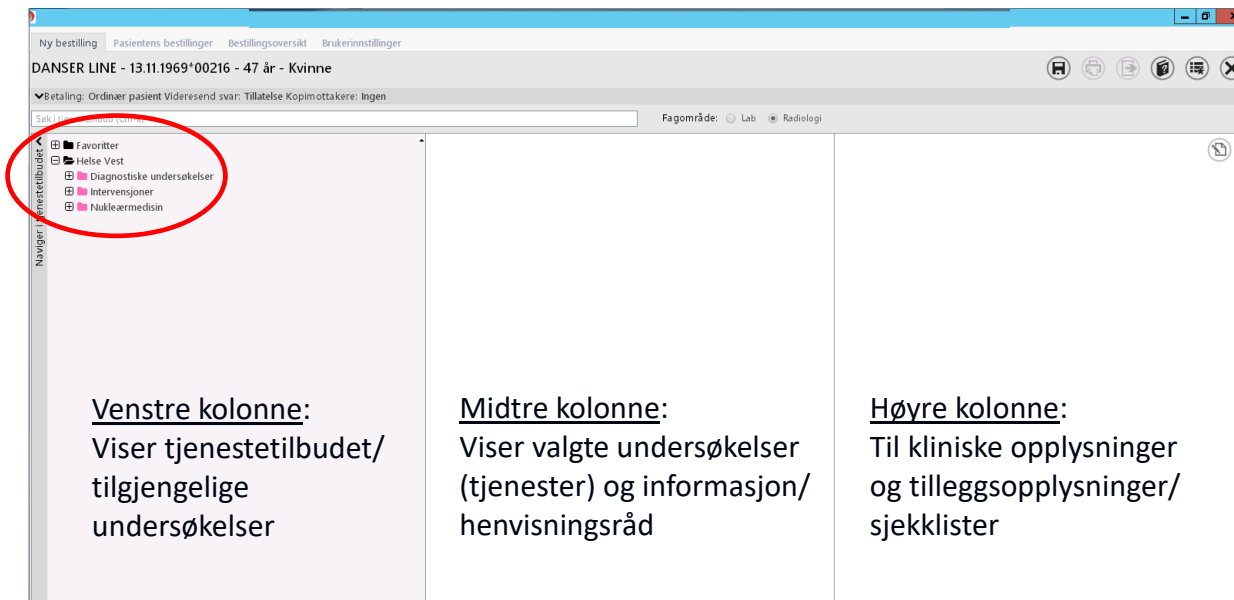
Ny bestilling | Pasientens bestillinger | Bestillingsoversikt | Brukerinnstillinger

DANSER LINE - 13.11.1969*00216 - 47 år - Kvinne

Betaling: Ordinær pasient Videresend svar: Tillatelse Kopimottakere: Ingen

Søk i tj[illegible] (Ctrl+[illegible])

Fagområde: Lab Radiologi

Naviger i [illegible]jenestetilbudet

Favoritter
Helse Vest
Diagnostiske undersøkelser
Intervensjoner
Nukleærmedisin

Venstre kolonne:
Viser tjenestetilbudet/ tilgjengelige undersøkelser

Midtre kolonne:
Viser valgte undersøkelser (tjenester) og informasjon/ henvisningsråd

Høyre kolonne:
Til kliniske opplysninger og tilleggsopplysninger/ sjekklister